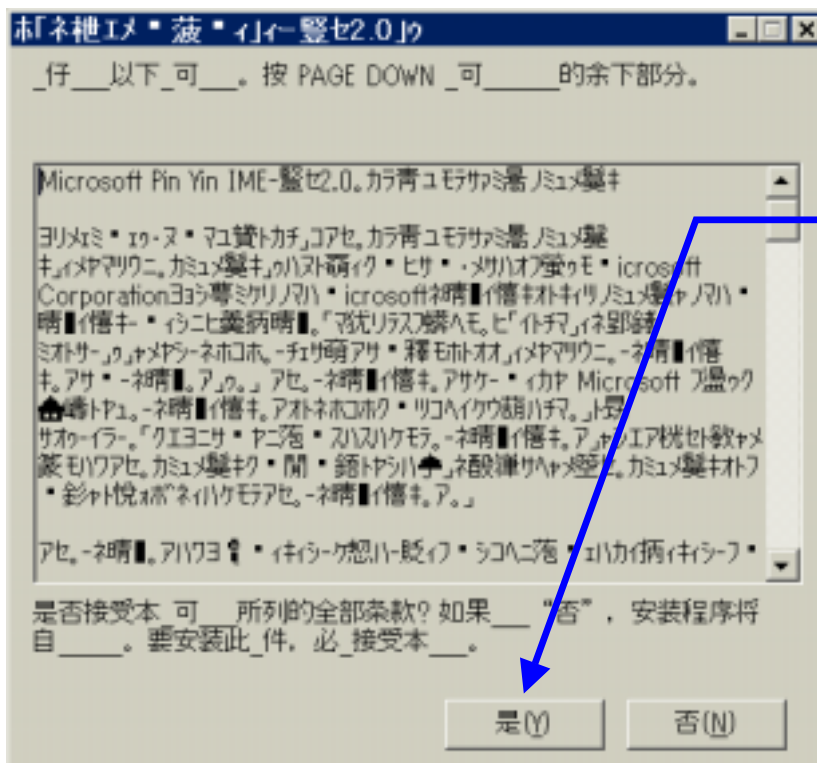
ﾎ｢ﾈ柤ｴﾒ ■ 蒰 ■ ｨ｣ｨ－豎ｾ2.0｣ｩ

_仔__以下_可__。按 PAGE DOWN _可_____的余下部分。

Microsoft Pin Yin IME-豎ｾ2.0。ｶﾗ靑ﾕﾓﾃｻｧｼ畧ﾉﾐｭｽ鰀ｷ

ﾖﾘﾒｪﾐﾅﾏ ■ ｴｩ-ｽ ■ ﾏﾕ贅ﾄｶﾁ｣ｺｱｾｾ。ｶﾗ靑ﾕﾓﾃｻｧｼ畧ﾉﾐｭｽ鰀ｷ｣ｨｲﾒﾔﾏﾘｳﾆ。ｶﾐｭｽ鰀ｷ｣ｩﾊﾇﾄ蠔ｨｸ ■ ﾋｻ ■ ・ﾒｻﾊｵﾌ蝪ｩﾓ ■ icrosoft Corporationｮｾ專ﾐｸﾘﾇﾏﾊ ■ icrosoftﾈ晴▮ｲ儚ｷｵﾄｷｨﾂﾉﾐｭｽ鰀ｬﾉﾏﾊ ■ 晴▮ｲ儚ｷ- ■ ｲｼﾄﾜ美病晴▮。「ﾏ狖ﾘﾌﾗｽ爃ﾍﾓ。ﾋ｢ｲﾄﾁﾌﾏ｣ｲﾈ郢ﾐ錵ﾐｵﾄｻｰ-｣ｬ｣ｬﾒﾔﾏｻｰ-ﾈﾈﾌｺﾎ。-ﾁｪｿ晒ｱｻ ■ 釋ﾓｹﾄｵｵ｣ｨﾒﾔﾏﾘｳﾆ。-ﾈ晴▮ｲ儚ｷ。ｱｻ ■ -ﾈ晴▮。ｱ｣ｩ。」ｱｾ。-ﾈ晴▮ｲ儚ｷ。ｱｻｹ- ■ ｲｶﾔ Microsoft ﾌ盪ｩｸ☗ｸ晴ﾄｱｭ。-ﾈ晴▮ｲ儚ｷ。ｱｵﾄﾈﾎｺﾎｸ ■ ﾘｺﾍｲｸｳ萌ﾊﾁﾜ｡ﾄｸﾞｻｵｰ-ｲﾗｰ-｡ﾀﾔｴﾐｺﾆﾞ ■ ﾔﾆ箴 ■ ｽﾊｽﾊﾌｹﾓﾗ。-ﾈ晴▮ｲ儚ｷ。ｱ｣ｬｼｴｴｱ桄ｾﾄ数ｬﾒ荗ﾓﾊｳｱｾ。ｶﾐｭｽ鰀ｷｸ ■ 閒 ■ 鍗ﾄｼｽﾊ☗ｵｺ酘陣ｻﾍｬﾒ瑩ﾋ。ｶﾐｭｽ鰀ｷｵﾄﾌ ■ 彡ｬﾄ悦ｫﾎﾞﾈｨﾊｹﾓﾃｱｾ。-ﾈ晴▮ｲ儚ｷ。ｱ。」

ｱｾ。-ﾈ晴▮。ｱﾊﾜｮ ■ ｲｷｼｼｰ-ｹ恕ﾊ-懓ｲﾌ ■ ｼｺﾍﾆﾞ箴 ■ ｪﾊｶｲ捬ｲｷｼｼｰ-ﾌ ■

是否接受本_可__所列的全部条款? 如果___“否”, 安装程序将自____。要安装此_件, 必_接受本__。

是(Y)
否(N)